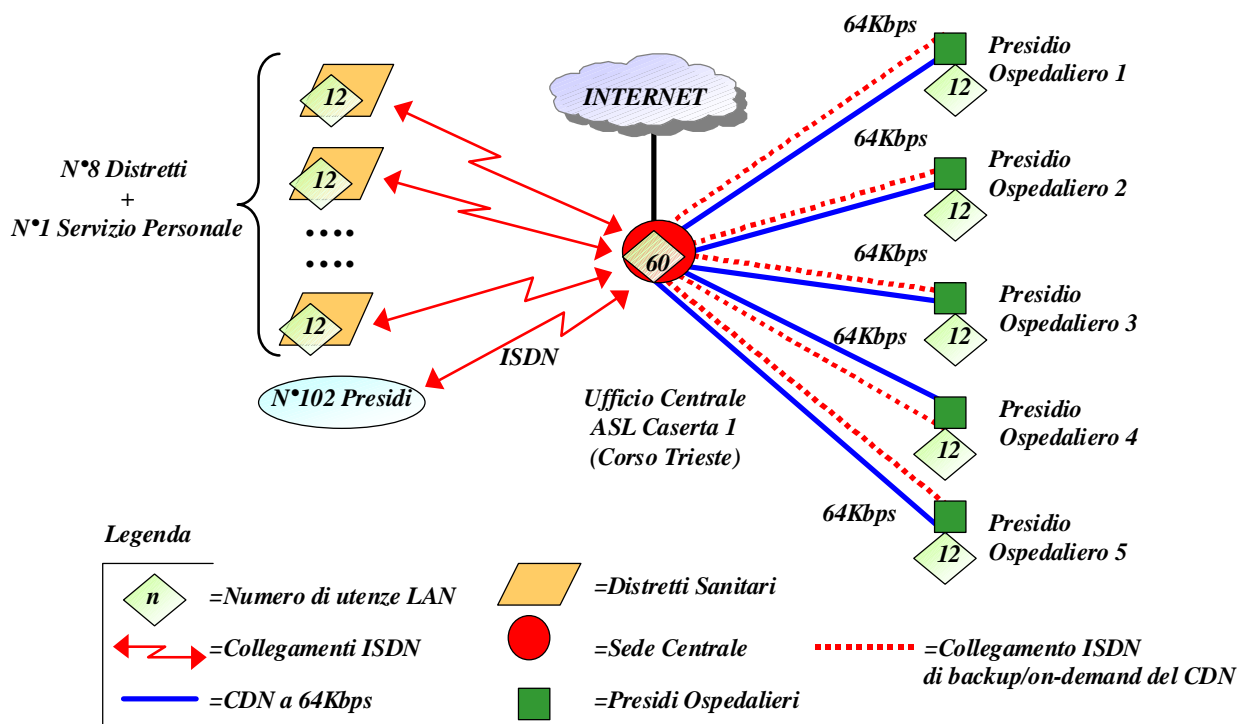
12

12

....
....

12

N°8 Distretti
+
N°1 Servizio Personale

N°102 Presidi

ISDN

INTERNET

60

Ufficio Centrale
ASL Caserta 1
(Corso Trieste)

64Kbps

Presidio
Ospedaliero 1

12

64Kbps

Presidio
Ospedaliero 2

12

64Kbps

Presidio
Ospedaliero 3

12

64Kbps

Presidio
Ospedaliero 4

12

64Kbps

Presidio
Ospedaliero 5

12

Legenda

n =Numero di utenze LAN

=Distretti Sanitari

=Collegamenti ISDN

=Sede Centrale

=Collegamento ISDN
di backup/on-demand del CDN

=CDN a 64Kbps

=Presidi Ospedalieri